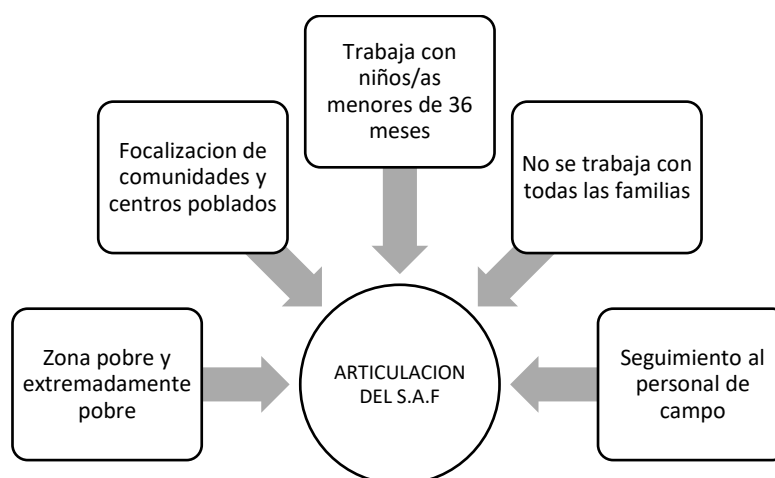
Trabaja con niños/as menores de 36 meses

Focalizacion de comunidades y centros poblados

No se trabaja con todas las familias

Zona pobre y extremadamente pobre

ARTICULACION DEL S.A.F

Seguimiento al personal de campo